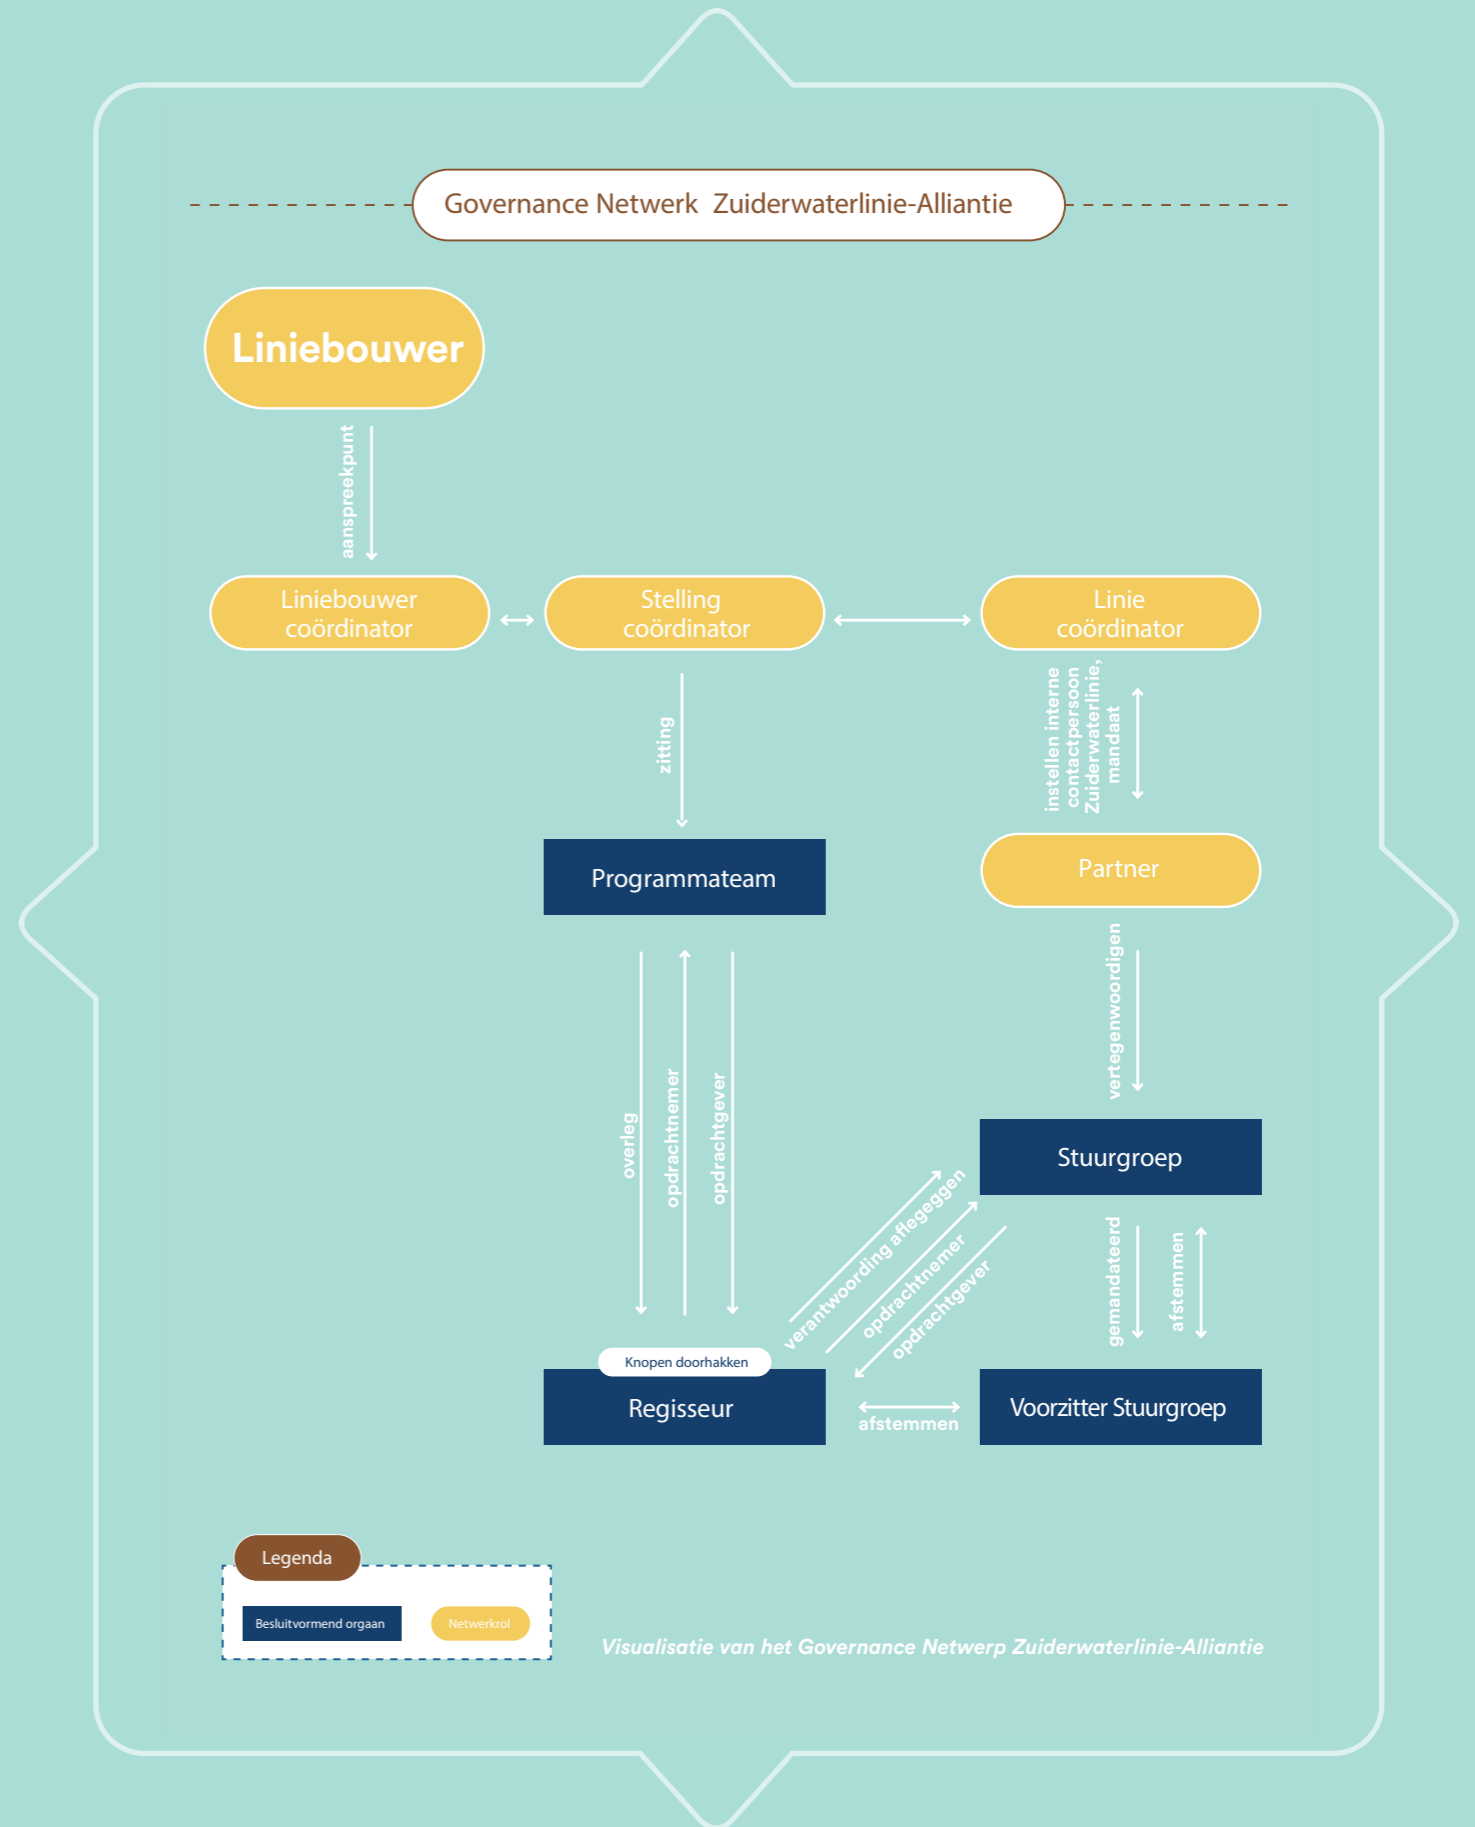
Governance Netwerk Zuiderwaterlinie-Alliantie

Liniebouwer

aanspreekpunt

Liniebouwer coördinator

Stelling coördinator

Linie coördinator

zitting

instellen interne contactpersoon Zuiderwaterlinie, mandaat

Programmateam

Partner

vertegenwoordigen

overleg

opdrachtnemer

opdrachtgever

Stuurgroep

verantwoording aflegeggen

opdrachtnemer

opdrachtgever

gemandateerd

afstemmen

Knopen doorhakken

Regisseur

afstemmen

Voorzitter Stuurgroep

Legenda

Besluitvormend orgaan

Netwerkrol

Visualisatie van het Governance Netwerp Zuiderwaterlinie-Alliantie